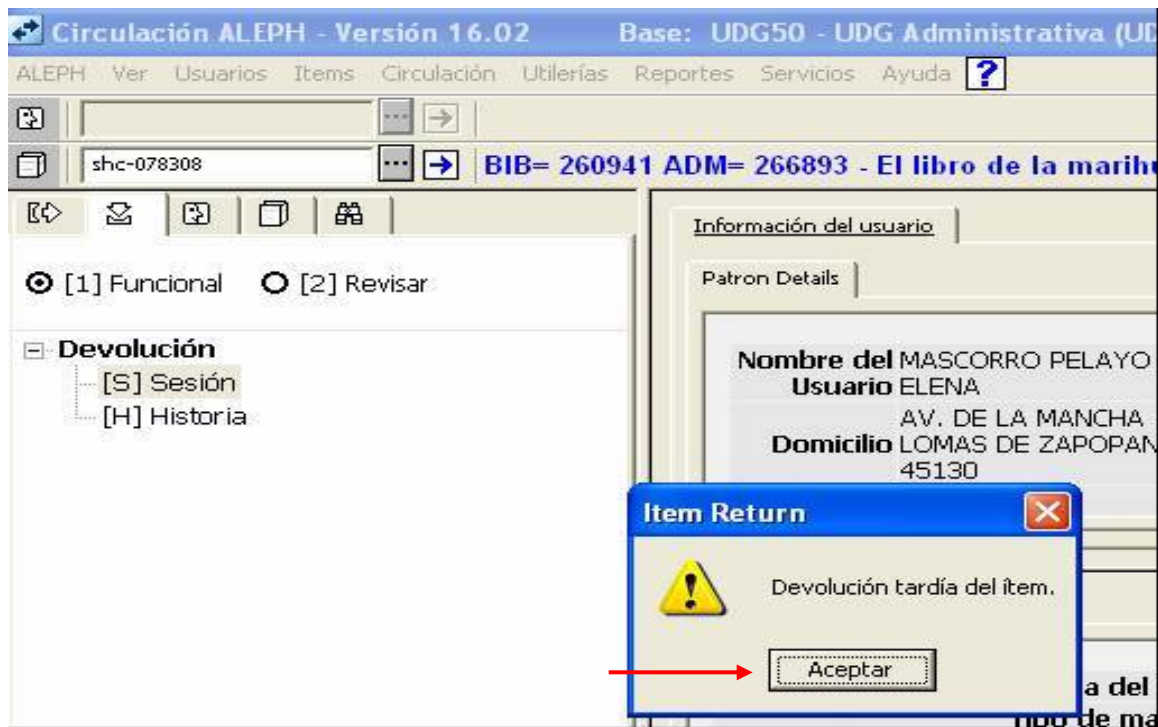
Circulación ALEPH - Versión 16.02 Base: UDG50 - UDG Administrativa (UD

ALEPH Ver Usuarios Items Circulación Utilerías Reportes Servicios Ayuda ?

shc-078308

BIB= 260941 ADM= 266893 - El libro de la marihu

[1] Funcional [2] Revisar

Devolución
[S] Sesión
[H] Historia

Información del usuario

Patron Details

Nombre del Usuario MASCORRO PELAYO ELENA

Domicilio AV. DE LA MANCHA LOMAS DE ZAPOPAN 45130

Item Return

Devolución tardía del ítem.

Aceptar

a del
tipo de ma